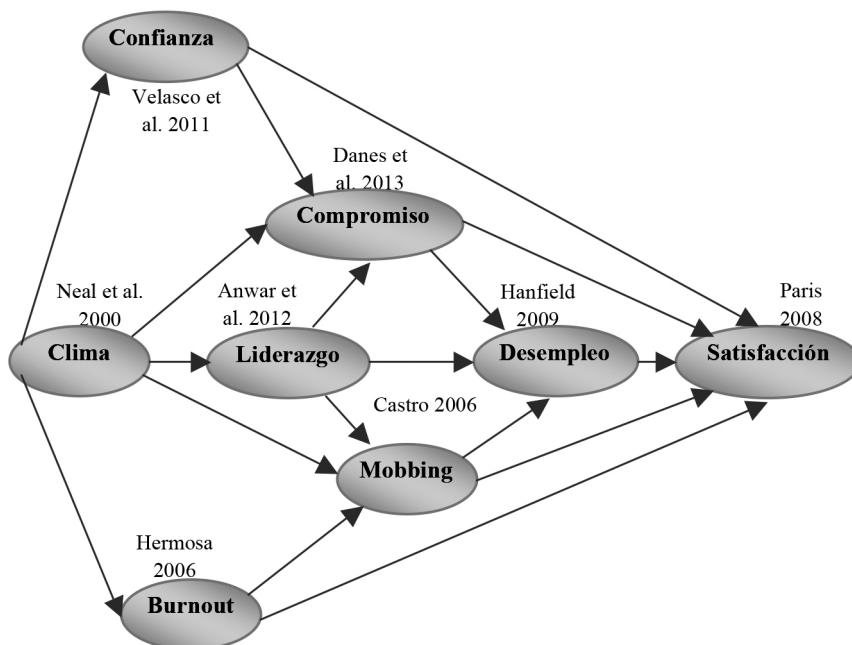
Confianza

Velasco et al. 2011

Danes et al. 2013

Compromiso

Neal et al. 2000

Anwar et al. 2012

Hanfield 2009

Paris 2008

Clima

Liderazgo

Desempleo

Satisfacción

Castro 2006

Mobbing

Hermosa 2006

Burnout